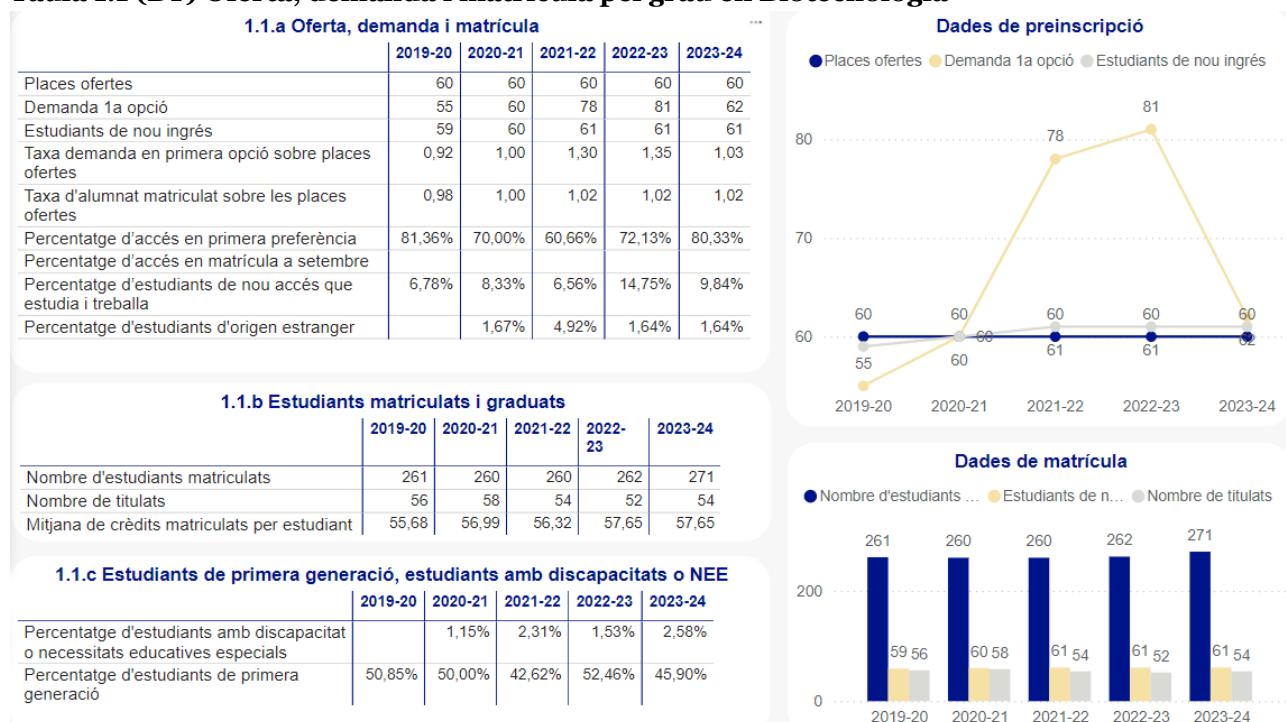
Taula 1.1 (D1) Oferta, demanda i matrícula per grau en Biotecnologia

1.1.a Oferta, demanda i matrícula

| | 2019-20 | 2020-21 | 2021-22 | 2022-23 | 2023-24 |
|---|---|---|---|---|---|
| Places ofertes | 60 | 60 | 60 | 60 | 60 |
| Demanda 1a opció | 55 | 60 | 78 | 81 | 62 |
| Estudiants de nou ingrés | 59 | 60 | 61 | 61 | 61 |
| Taxa demanda en primera opció sobre places ofertes | 0,92 | 1,00 | 1,30 | 1,35 | 1,03 |
| Taxa d'alumnat matriculat sobre les places ofertes | 0,98 | 1,00 | 1,02 | 1,02 | 1,02 |
| Percentatge d'accés en primera preferència | 81,36% | 70,00% | 60,66% | 72,13% | 80,33% |
| Percentatge d'accés en matrícula a setembre | | | | | |
| Percentatge d'estudiants de nou accés que estudia i treballa | 6,78% | 8,33% | 6,56% | 14,75% | 9,84% |
| Percentatge d'estudiants d'origen estranger | | 1,67% | 4,92% | 1,64% | 1,64% |

Dades de preinscripció

Places ofertes Demanda 1a opció Estudiants de nou ingrés

80
70
60

60 60 60 60 60
55 60 78 81 62
59 60 61 61 61

2019-20 2020-21 2021-22 2022-23 2023-24

1.1.b Estudiants matriculats i graduats

| | 2019-20 | 2020-21 | 2021-22 | 2022-23 | 2023-24 |
|---|---|---|---|---|---|
| Nombre d'estudiants matriculats | 261 | 260 | 260 | 262 | 271 |
| Nombre de titulats | 56 | 58 | 54 | 52 | 54 |
| Mitjana de crèdits matriculats per estudiant | 55,68 | 56,99 | 56,32 | 57,65 | 57,65 |

Dades de matrícula

Nombre d'estudiants ... Estudiants de n... Nombre de titulats

200
0

261 59 56
260 60 58
260 61 54
262 61 52
271 61 54

2019-20 2020-21 2021-22 2022-23 2023-24

1.1.c Estudiants de primera generació, estudiants amb discapacitats o NEE

| | 2019-20 | 2020-21 | 2021-22 | 2022-23 | 2023-24 |
|---|---|---|---|---|---|
| Percentatge d'estudiants amb discapacitat o necessitats educatives especials | | 1,15% | 2,31% | 1,53% | 2,58% |
| Percentatge d'estudiants de primera generació | 50,85% | 50,00% | 42,62% | 52,46% | 45,90% |